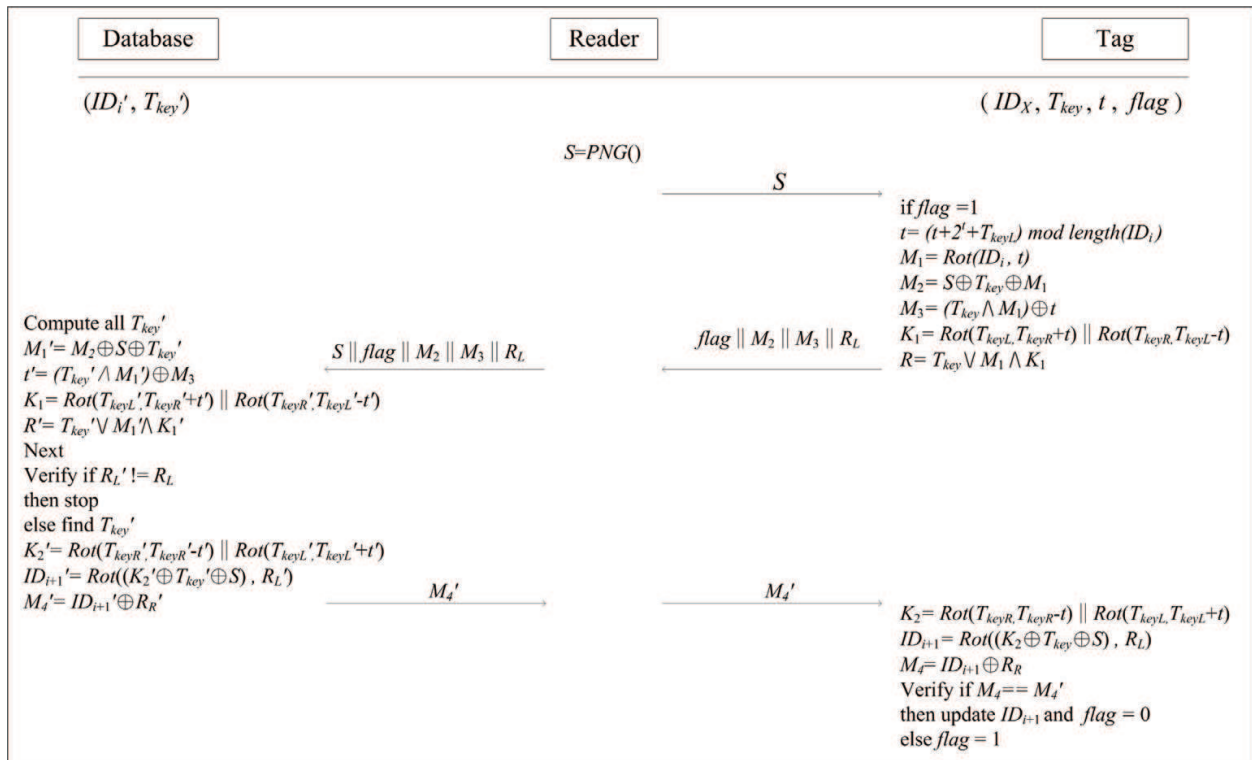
Database

Reader

Tag

$(ID_i', T_{key}')$

$(ID_X, T_{key}, t, flag)$

$S=PNG()$

$S$

if $flag=1$
$t=(t+2^t+T_{keyL}) \bmod length(ID_i)$
$M_1=Rot(ID_i, t)$
$M_2=S\oplus T_{key}\oplus M_1$
$M_3=(T_{key}\wedge M_1)\oplus t$
$K_1=Rot(T_{keyL}, T_{keyR}+t) \,||\, Rot(T_{keyR}, T_{keyL}-t)$
$R=T_{key}\vee M_1\wedge K_1$

$flag \,||\, M_2 \,||\, M_3 \,||\, R_L$

$S \,||\, flag \,||\, M_2 \,||\, M_3 \,||\, R_L$

Compute all $T_{key}'$
$M_1'=M_2\oplus S\oplus T_{key}'$
$t'=(T_{key}'\wedge M_1')\oplus M_3$
$K_1=Rot(T_{keyL}', T_{keyR}'+t') \,||\, Rot(T_{keyR}', T_{keyL}'-t')$
$R'=T_{key}'\vee M_1'\wedge K_1'$
Next
Verify if $R_L' != R_L$
then stop
else find $T_{key}'$
$K_2'=Rot(T_{keyR}', T_{keyR}'-t') \,||\, Rot(T_{keyL}', T_{keyL}'+t')$
$ID_{i+1}'=Rot((K_2'\oplus T_{key}'\oplus S), R_L')$
$M_4'=ID_{i+1}'\oplus R_R'$

$M_4'$

$M_4'$

$K_2=Rot(T_{keyR}, T_{keyR}-t) \,||\, Rot(T_{keyL}, T_{keyL}+t)$
$ID_{i+1}=Rot((K_2\oplus T_{key}\oplus S), R_L)$
$M_4=ID_{i+1}\oplus R_R$
Verify if $M_4==M_4'$
then update $ID_{i+1}$ and $flag=0$
else $flag=1$